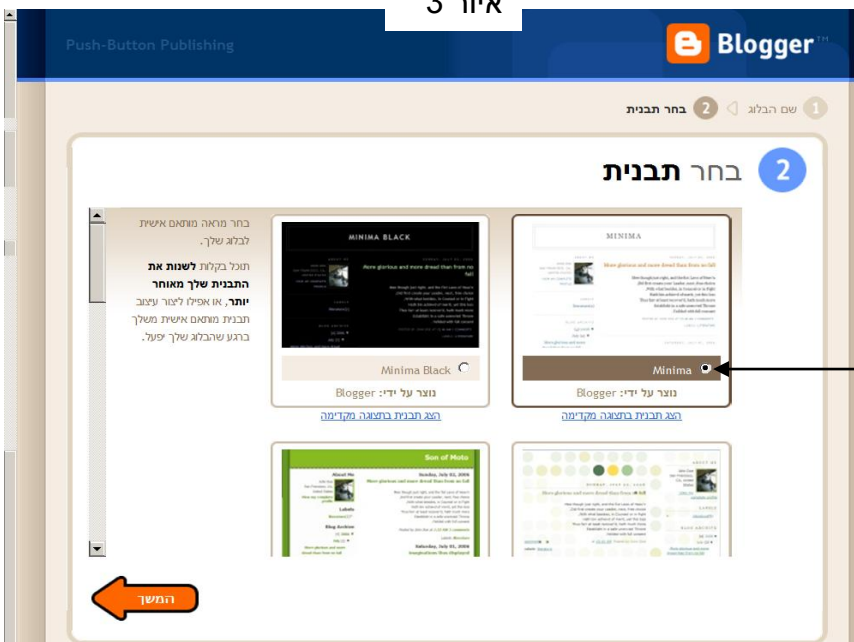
איור 3

Push-Button Publishing

Blogger™

1 שם הבלוג 2 בחר תבנית

2 בחר תבנית

בחר מראה מותאם אישית לבלוג שלך.

תוכל בקלות לשנות את התבנית שלך מאוחר יותר, או אפילו ליצור עיצוב תבנית מותאם אישית משלך ברגע שהבלוג שלך יפעל.

MINIMA

Minima

נוצר על ידי: Blogger

הצג תבנית בתצוגה מקדימה

MINIMA BLACK

Minima Black

נוצר על ידי: Blogger

הצג תבנית בתצוגה מקדימה

Son of Moto

המשך